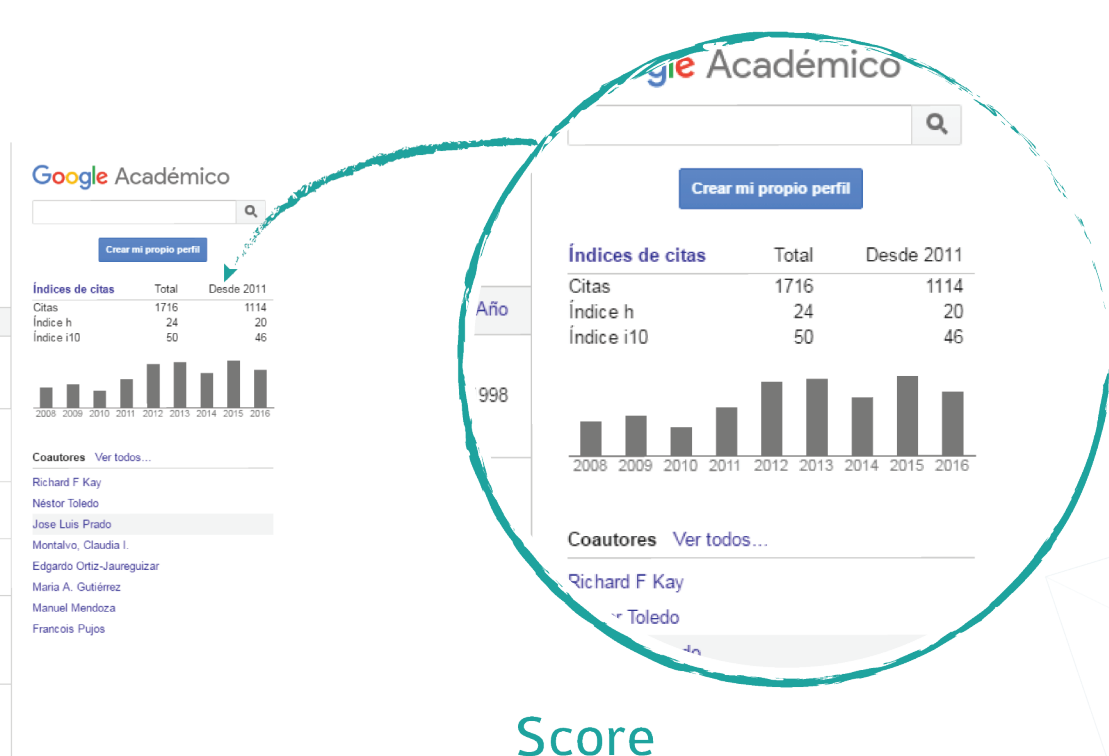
Google Académico

Crear mi propio perfil

| Índices de citas | Total | Desde 2011 |
|---|---|---|
| Citas | 1716 | 1114 |
| Índice h | 24 | 20 |
| Índice i10 | 50 | 46 |

2008 2009 2010 2011 2012 2013 2014 2015 2016

Coautores Ver todos...

Richard F Kay
Néstor Toledo
Jose Luis Prado
Montalvo, Claudia I.
Edgardo Ortiz-Jaureguizar
Maria A. Gutiérrez
Manuel Mendoza
Francois Pujos

gle Académico

Crear mi propio perfil

Año

998

| Índices de citas | Total | Desde 2011 |
|---|---|---|
| Citas | 1716 | 1114 |
| Índice h | 24 | 20 |
| Índice i10 | 50 | 46 |

2008 2009 2010 2011 2012 2013 2014 2015 2016

Coautores Ver todos...

Richard F Kay
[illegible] Toledo
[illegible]do

Score